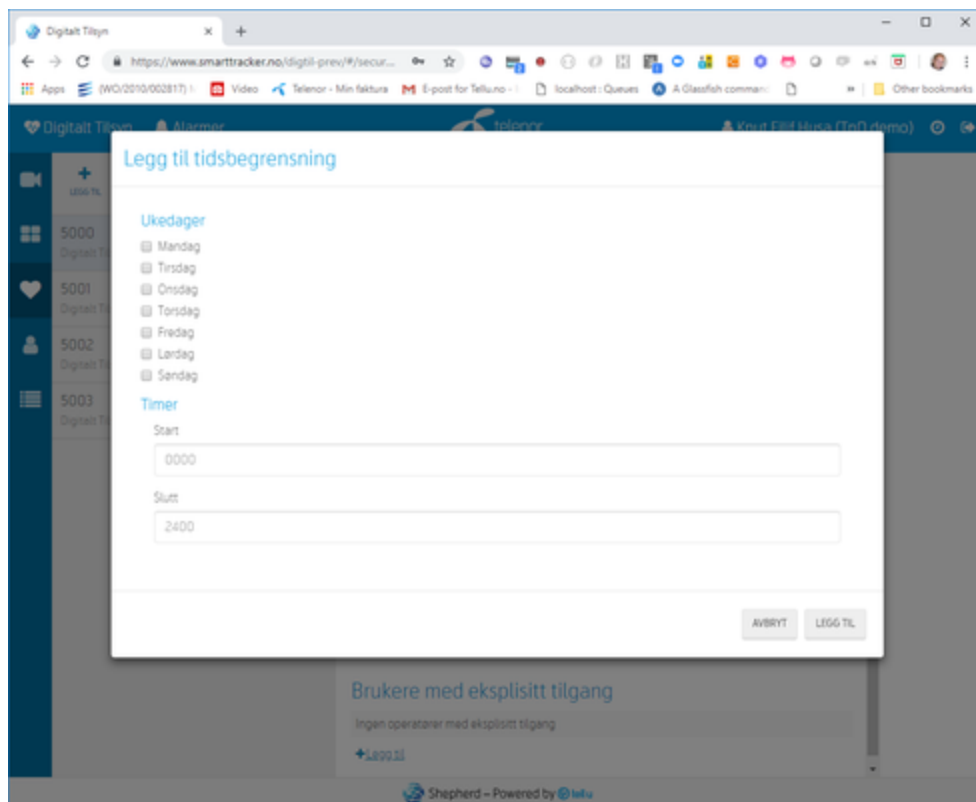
Digitalt Tilsyn ×
+
https://www.smarttracker.no/digitil-prev/#/secur...
Apps (WO/2010/002817) Video Telenor - Min faktura E-post for Tellu.no localhost : Queues A Glassfish comman Other bookmarks

Digitalt Tilsyn Alarmer telenor Knut Eilif Husa (TnO demo)

LEGG TIL
5000
Digitalt Ti
5001
Digitalt Ti
5002
Digitalt Ti
5003
Digitalt Ti

Legg til tidsbegrensning

Ukedager
Mandag
Tirsdag
Onsdag
Torsdag
Fredag
Lørdag
Søndag

Timer
Start
0000
Slutt
2400

AVBRYT LEGG TIL

Brukere med eksplisitt tilgang
Ingen operatører med eksplisitt tilgang
+Legg til

Shepherd – Powered by tellu